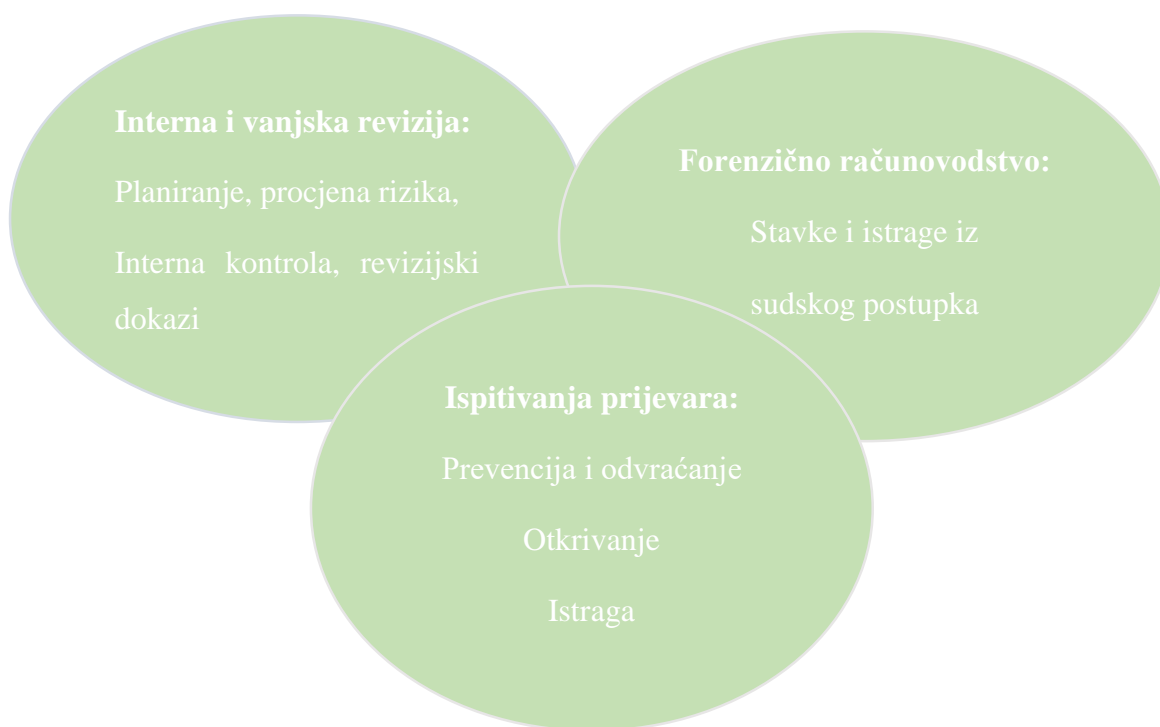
Interna i vanjska revizija:

Planiranje, procjena rizika,

Interna kontrola, revizijski dokazi

Forenzično računovodstvo:

Stavke i istrage iz sudskog postupka

Ispitivanja prijevara:

Prevencija i odvraćanje

Otkrivanje

Istraga